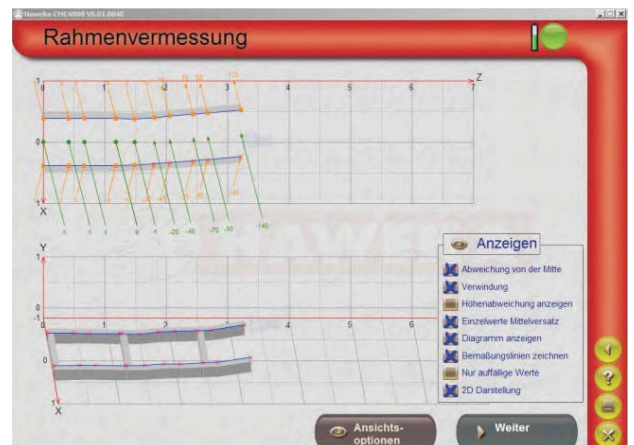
Haweka CHC4000 V5.01.8040

Rahmenvermessung

-1
0
1
2
3
4
5
6
7
Z
0
1
X
0
0
0
0
-8
-20
-40
-70
-90
-140

Y
1
0
-1
0
1
2
3
4
5
6
0
1
X

Anzeigen
Abweichung von der Mitte
Verwindung
Höhenabweichung anzeigen
Einzelwerte Mittelversatz
Diagramm anzeigen
Bemaßungslinien zeichnen
Nur auffällige Werte
2D Darstellung

Ansichts-optionen
Weiter